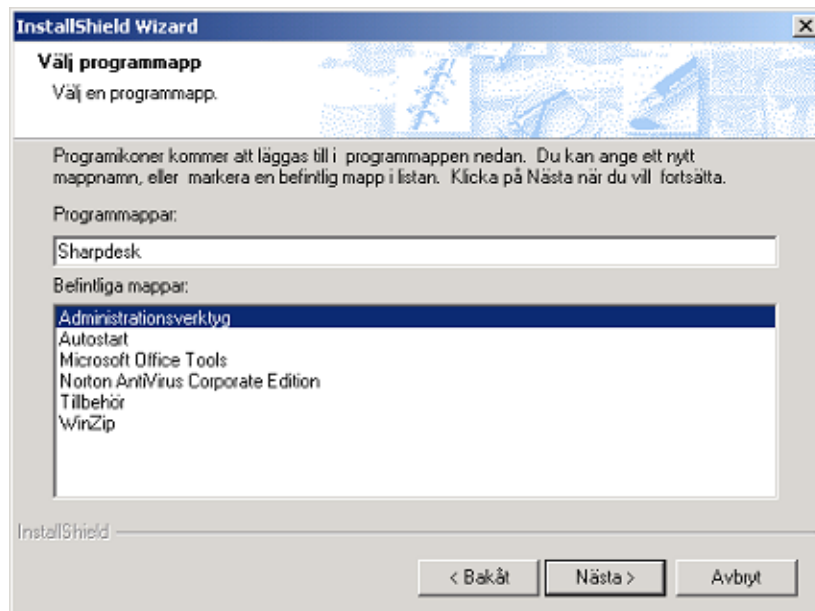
InstallShield Wizard

Välj programmapp

Välj en programmapp.

Programikoner kommer att läggas till i programmappen nedan. Du kan ange ett nytt mappnamn, eller markera en befintlig mapp i listan. Klicka på Nästa när du vill fortsätta.

Programmappar:

Sharpdesk

Befintliga mappar:

Administrationsverktyg
Autostart
Microsoft Office Tools
Norton AntiVirus Corporate Edition
Tillbehör
WinZip

InstallShield

< Bakåt

Nästa >

Avbryt